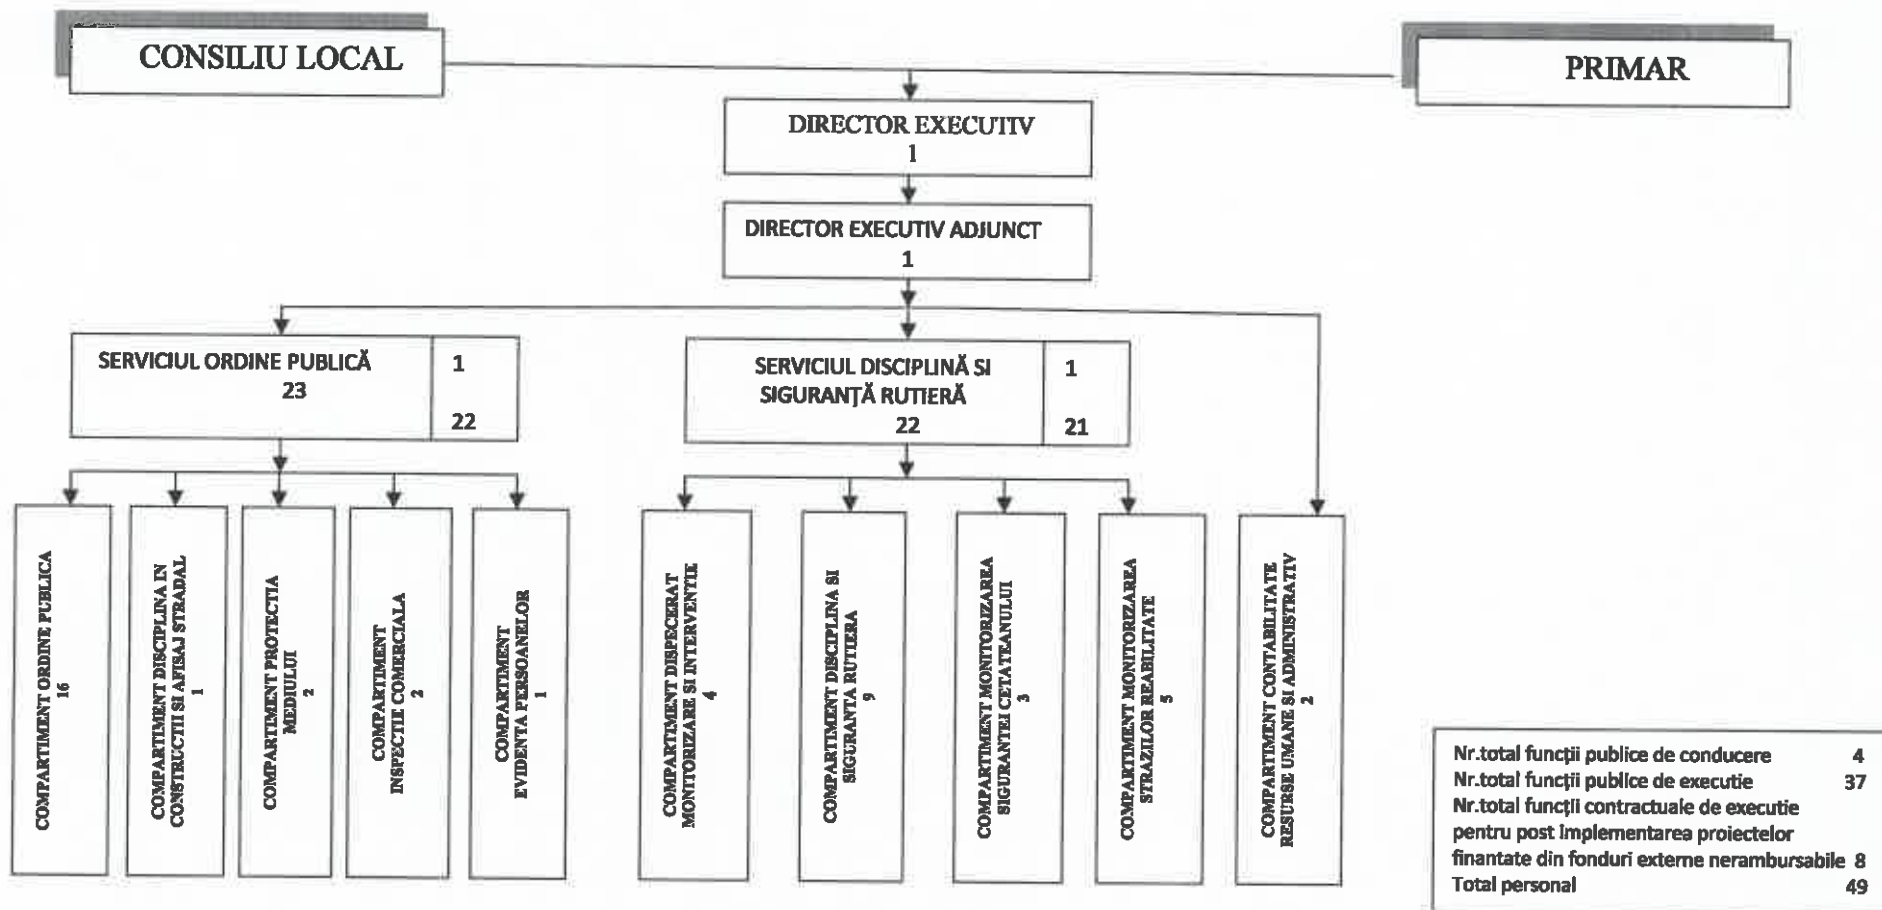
CONSILIU LOCAL

PRIMAR

DIRECTOR EXECUTIV
1

DIRECTOR EXECUTIV ADJUNCT
1

SERVICIUL ORDINE PUBLICĂ
23

1

22

SERVICIUL DISCIPLINĂ SI SIGURANŢĂ RUTIERĂ
22

1

21

COMPARTIMENT ORDINE PUBLICA
16

COMPARTIMENT DISCIPLINA IN CONSTRUCTII SI AFISAJ STRADAL
1

COMPARTIMENT PROTECTIA MEDIULUI
2

COMPARTIMENT INSPECTIE COMERCIALA
2

COMPARTIMENT EVIDENTA PERSOANELOR
1

COMPARTIMENT DISPECERAT MONITORIZARE SI INTERVENTIE
4

COMPARTIMENT DISCIPLINA SI SIGURANTA RUTIERA
9

COMPARTIMENT MONITORIZAREA SIGURANTEI CETATEANULUI
3

COMPARTIMENT MONITORIZAREA STRAZILOR REABILITATE
5

COMPARTIMENT CONTABILITATE RESURSE UMANE SI ADMINISTRATIV
2

Nr.total funcţii publice de conducere 4
Nr.total funcţii publice de executie 37
Nr.total funcţii contractuale de executie pentru post implementarea proiectelor finantate din fonduri externe nerambursabile 8
Total personal 49